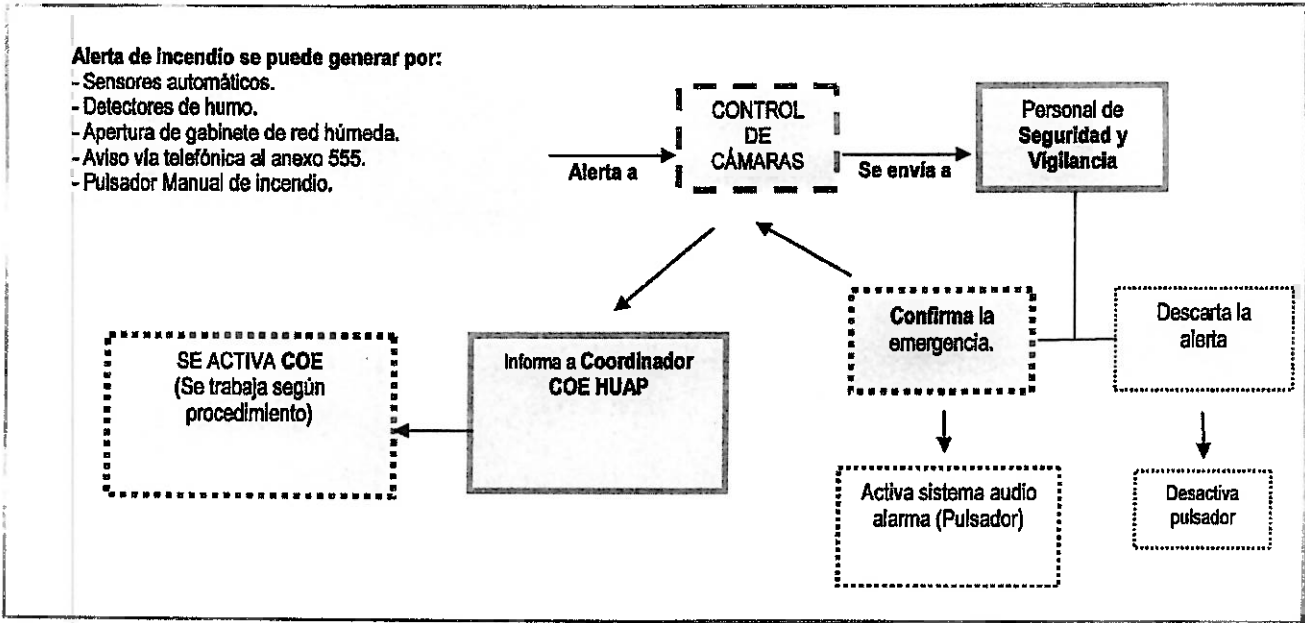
**Alerta de incendio se puede generar por:**
- Sensores automáticos.
- Detectores de humo.
- Apertura de gabinete de red húmeda.
- Aviso vía telefónica al anexo 555.
- Pulsador Manual de incendio.

Alerta a

CONTROL DE CÁMARAS

Se envía a

Personal de Seguridad y Vigilancia

Confirma la emergencia.

Descarta la alerta

SE ACTIVA COE (Se trabaja según procedimiento)

Informa a Coordinador COE HUAP

Activa sistema audio alarma (Pulsador)

Desactiva pulsador